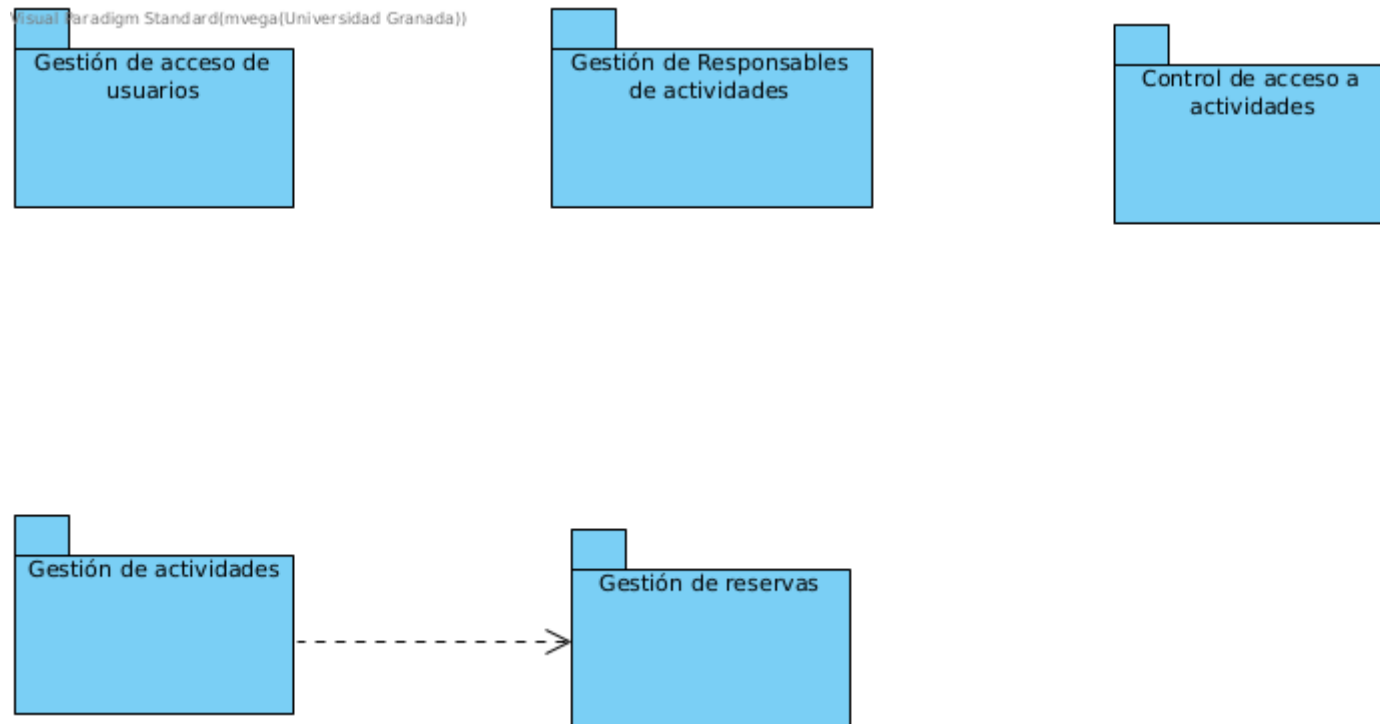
Visual Paradigm Standard(mvega(Universidad Granada))

Gestión de acceso de usuarios

Gestión de Responsables de actividades

Control de acceso a actividades

Gestión de actividades

Gestión de reservas